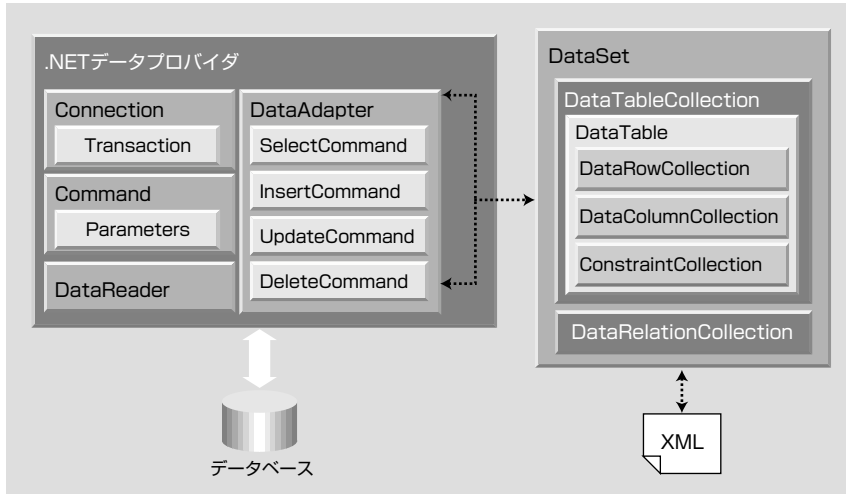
.NETデータプロバイダ

Connection

Transaction

Command

Parameters

DataReader

DataAdapter

SelectCommand

InsertCommand

UpdateCommand

DeleteCommand

データベース

DataSet

DataTableCollection

DataTable

DataRowCollection

DataColumnCollection

ConstraintCollection

DataRelationCollection

XML